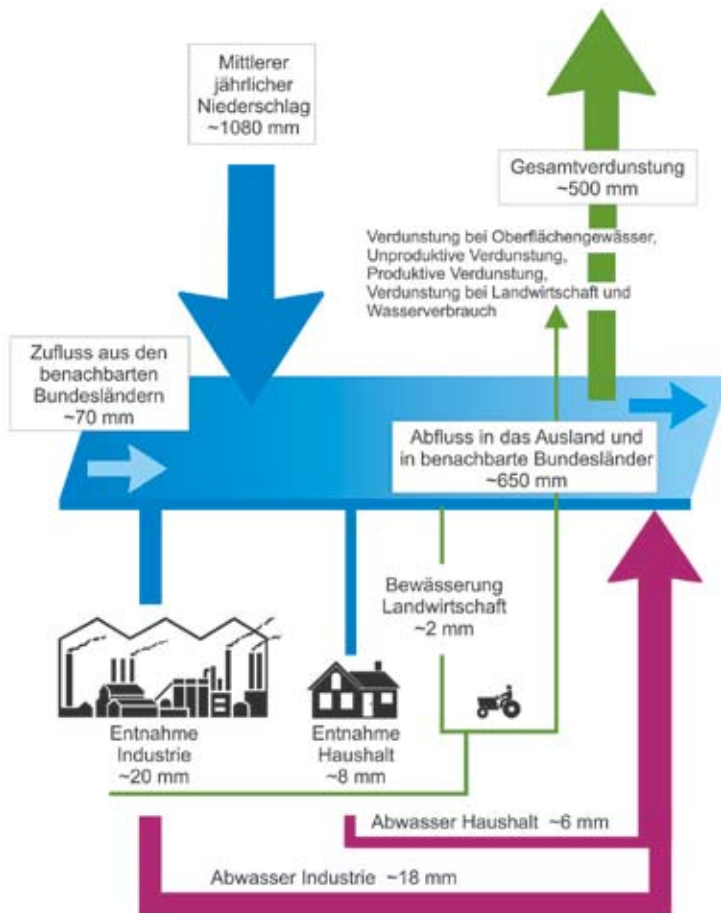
Mittlerer jährlicher Niederschlag ~1080 mm

Gesamtverdunstung ~500 mm

Verdunstung bei Oberflächengewässer, Unproduktive Verdunstung, Produktive Verdunstung, Verdunstung bei Landwirtschaft und Wasserverbrauch

Zufluss aus den benachbarten Bundesländern ~70 mm

Abfluss in das Ausland und in benachbarte Bundesländer ~650 mm

Bewässerung Landwirtschaft ~2 mm

Entnahme Industrie ~20 mm

Entnahme Haushalt ~8 mm

Abwasser Haushalt ~6 mm

Abwasser Industrie ~18 mm